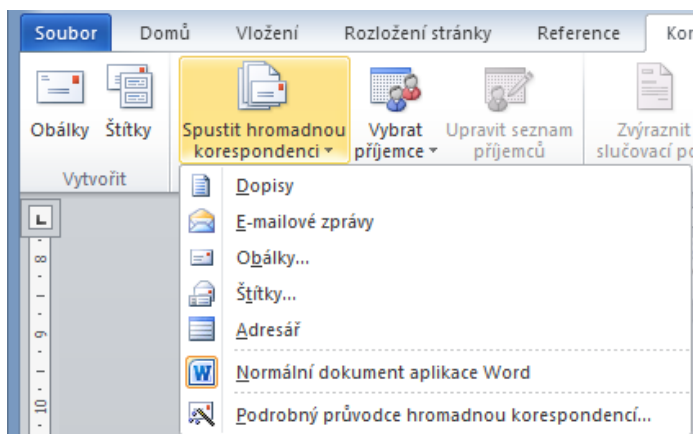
Soubor Domů Vložení Rozložení stránky Reference Kor

Obálky Štítky

Vytvořit

Spustit hromadnou korespondenci

Vybrat příjemce

Upravit seznam příjemců

Zvýraznit slučovací po

Dopisy

E-mailové zprávy

Obálky...

Štítky...

Adresář

Normální dokument aplikace Word

Podrobný průvodce hromadnou korespondencí...

8

9

10